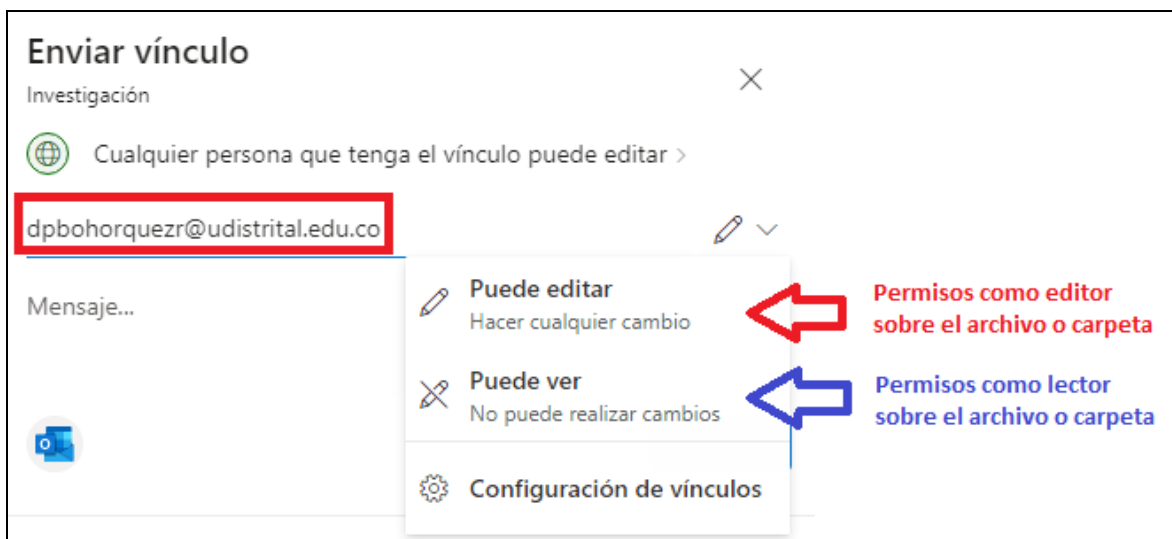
Enviar vínculo
Investigación

Cualquier persona que tenga el vínculo puede editar >

dpbohorquezr@udistrital.edu.co

Mensaje...

Puede editar
Hacer cualquier cambio

Permisos como editor sobre el archivo o carpeta

Puede ver
No puede realizar cambios

Permisos como lector sobre el archivo o carpeta

Configuración de vínculos